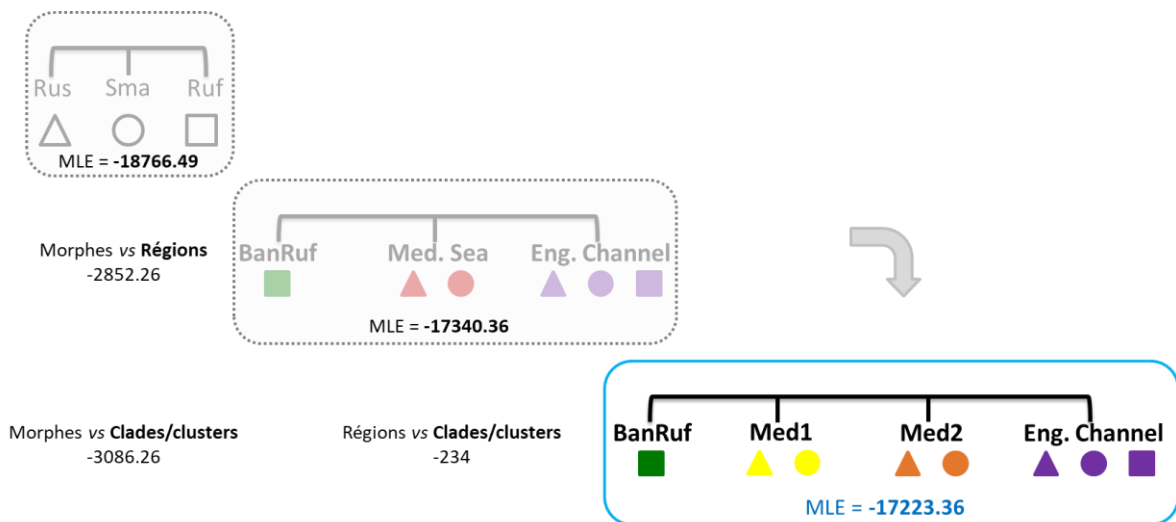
Rus Sma Ruf

MLE = **-18766.49**

Morphes *vs* **Régions**
-2852.26

BanRuf Med. Sea Eng. Channel

MLE = **-17340.36**

Morphes *vs* **Clades/clusters**
-3086.26

Régions *vs* **Clades/clusters**
-234

BanRuf Med1 Med2 Eng. Channel

MLE = **-17223.36**